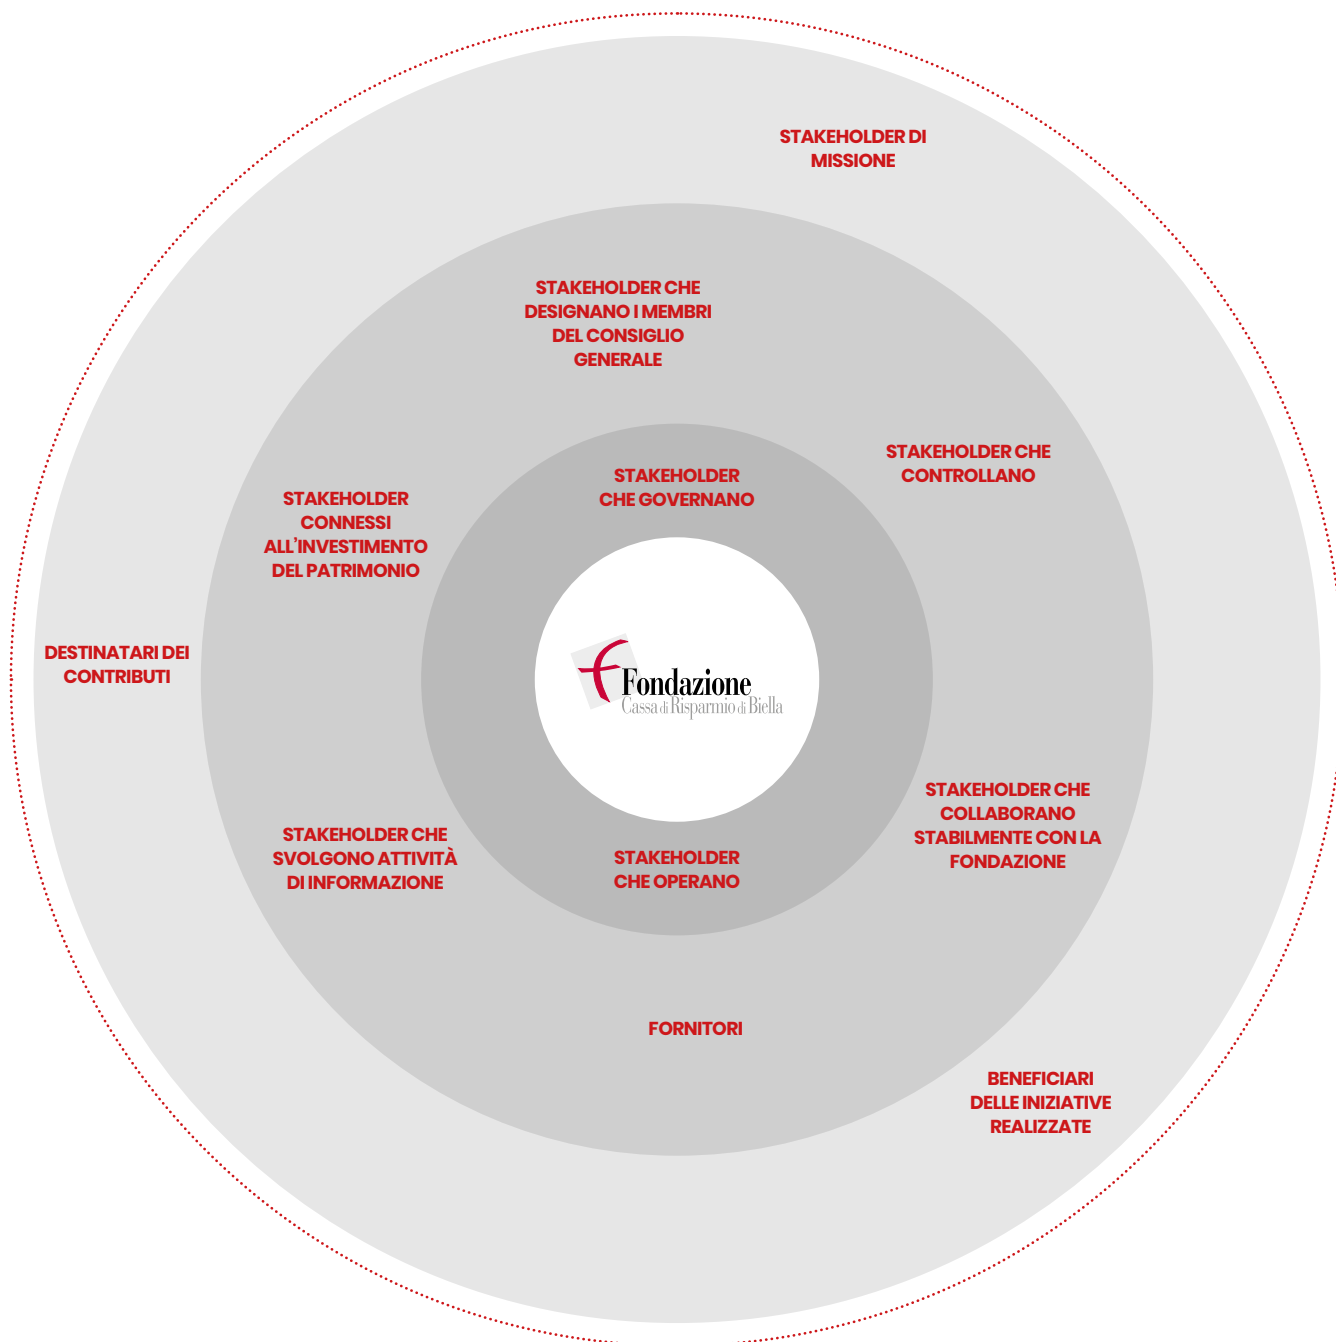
STAKEHOLDER DI MISSIONE

STAKEHOLDER CHE DESIGNANO I MEMBRI DEL CONSIGLIO GENERALE

STAKEHOLDER CHE CONTROLLANO

STAKEHOLDER CHE GOVERNANO

STAKEHOLDER CONNESSI ALL'INVESTIMENTO DEL PATRIMONIO

DESTINATARI DEI CONTRIBUTI

Fondazione
Cassa di Risparmio di Biella

STAKEHOLDER CHE COLLABORANO STABILMENTE CON LA FONDAZIONE

STAKEHOLDER CHE SVOLGONO ATTIVITÀ DI INFORMAZIONE

STAKEHOLDER CHE OPERANO

FORNITORI

BENEFICIARI DELLE INIZIATIVE REALIZZATE